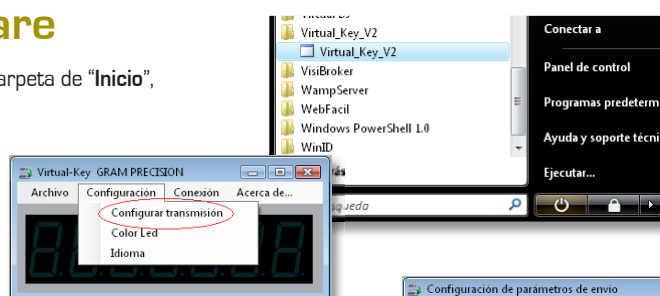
are

arpeta de “Inicio”,

Virtual_Key_V2
Virtual_Key_V2
VisiBroker
WampServer
WebFacil
Windows PowerShell 1.0
WinID
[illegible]quedа

Conectar a
Panel de control
Programas predeterm
Ayuda y soporte técni
Ejecutar...

Virtual-Key GRAM PRECISION
Archivo Configuración Conexion Acerca de...
Configurar transmisión
Color Led
Idioma

Configuración de parámetros de envio